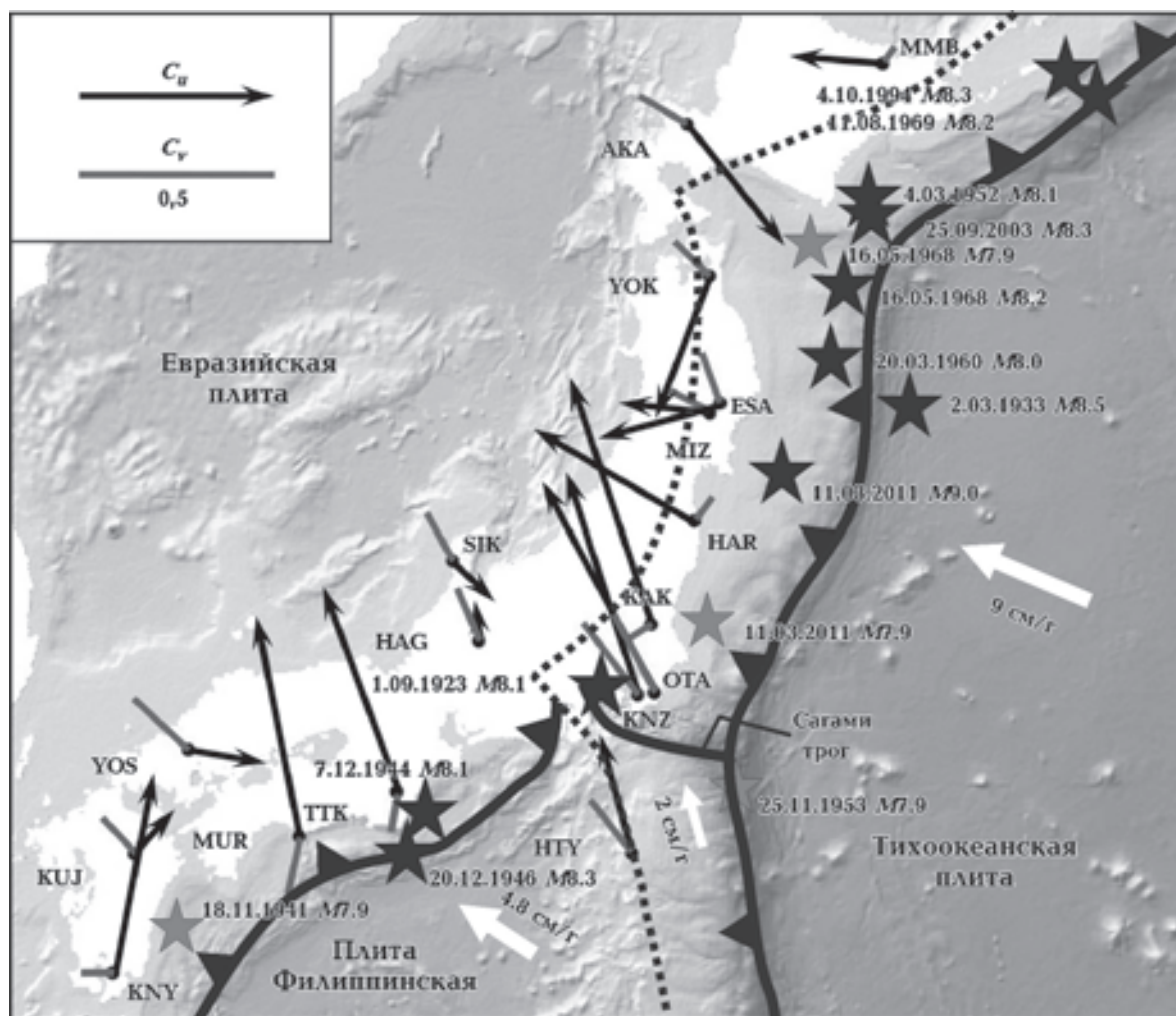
$C_u$

$C_v$

0,5

MMB

4.10.1994 M8.3

11.08.1969 M8.2

AKA

4.03.1952 M8.1

25.09.2003 M8.3

16.05.1968 M7.9

YOK

16.05.1968 M8.2

Евразийская плита

20.03.1960 M8.0

ESA

2.03.1933 M8.5

MIZ

11.03.2011 M9.0

HAR

SIK

9 см/г

KAK

11.03.2011 M7.9

HAG

1.09.1923 M8.1

OTA

KNZ

Сагами трог

YOS

7.12.1944 M8.1

TTK

25.11.1953 M7.9

MUR

2 см/г

HTY

Тихоокеанская плита

KUJ

20.12.1946 M8.3

18.11.1941 M7.9

4.8 см/г

Плита Филиппинская

KNY